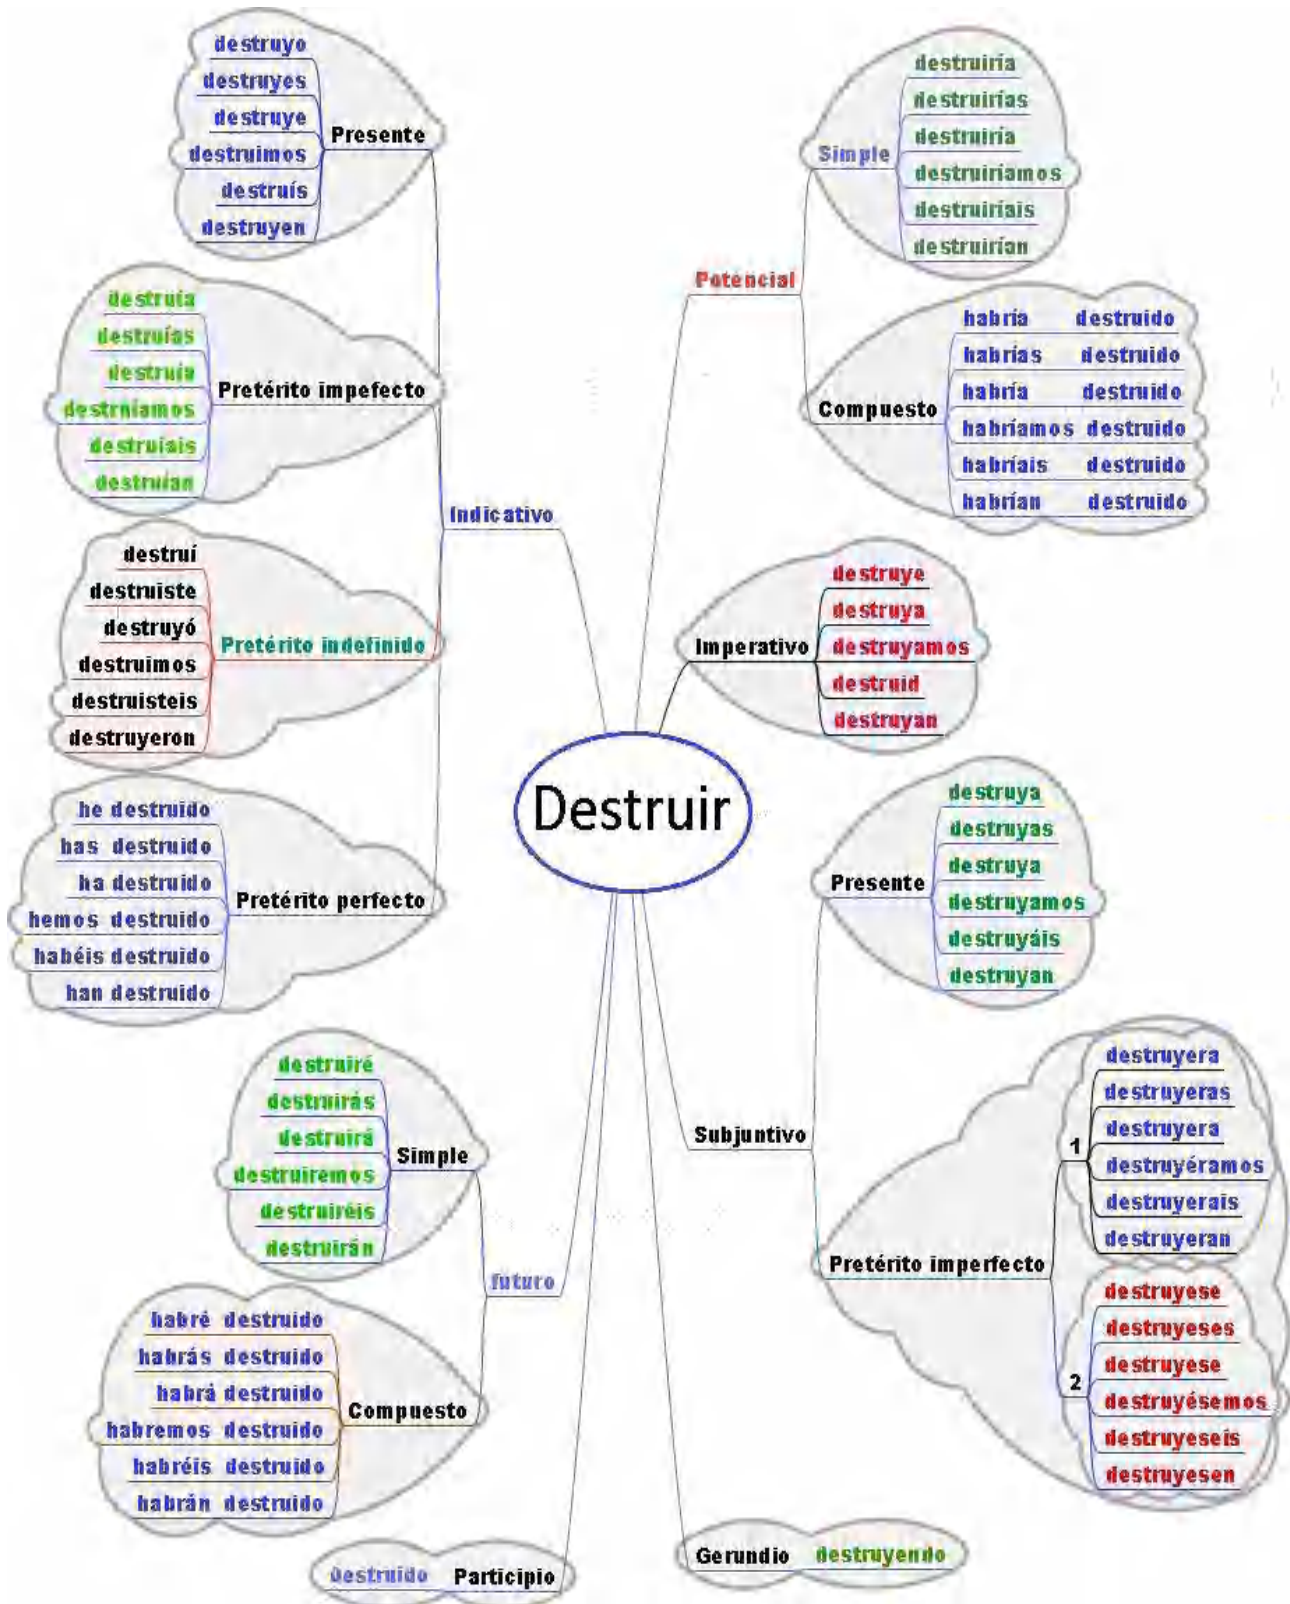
Destruir

Indicativo

Presente
destruyo
destruyes
destruye
destruimos
destruís
destruyen

Pretérito impefecto
destruía
destruías
destruía
destruíamos
destruíais
destruían

Pretérito indefinido
destruí
destruiste
destruyó
destruimos
destruisteis
destruyeron

Pretérito perfecto
he destruido
has destruido
ha destruido
hemos destruido
habéis destruido
han destruido

futuro

Simple
destruiré
destruirás
destruirá
destruiremos
destruiréis
destruirán

Compuesto
habré destruido
habrás destruido
habrá destruido
habremos destruido
habréis destruido
habrán destruido

Participio
destruido

Potencial

Simple
destruiría
destruirías
destruiría
destruiríamos
destruiríais
destruirían

Compuesto
habría destruido
habrías destruido
habría destruido
habríamos destruido
habríais destruido
habrían destruido

Imperativo
destruye
destruya
destruyamos
destruid
destruyan

Subjuntivo

Presente
destruya
destruyas
destruya
destruyamos
destruyáis
destruyan

Pretérito imperfecto
1
destruyera
destruyeras
destruyera
destruyéramos
destruyerais
destruyeran
2
destruyese
destruyeses
destruyese
destruyésemos
destruyeseis
destruyesen

Gerundio
destruyendo